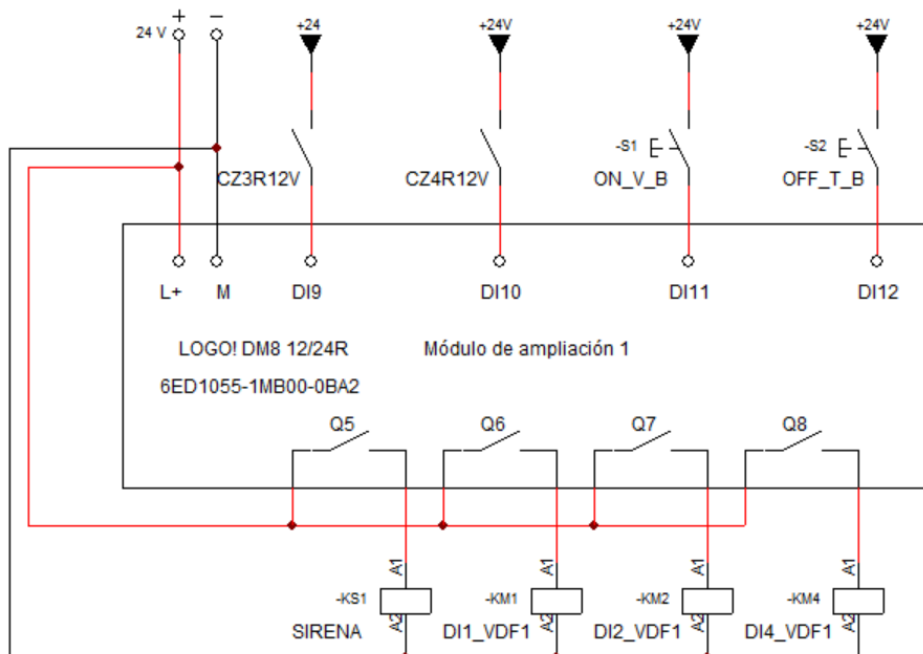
24 V + −
+24
+24V
+24V
+24V
-S1
-S2
CZ3R12V
CZ4R12V
ON_V_B
OFF_T_B
L+
M
DI9
DI10
DI11
DI12
LOGO! DM8 12/24R
Módulo de ampliación 1
6ED1055-1MB00-0BA2
Q5
Q6
Q7
Q8
A1
A1
A1
A1
-KS1
-KM1
-KM2
-KM4
SIRENA
DI1_VDF1
DI2_VDF1
DI4_VDF1
A2
A2
A2
A2